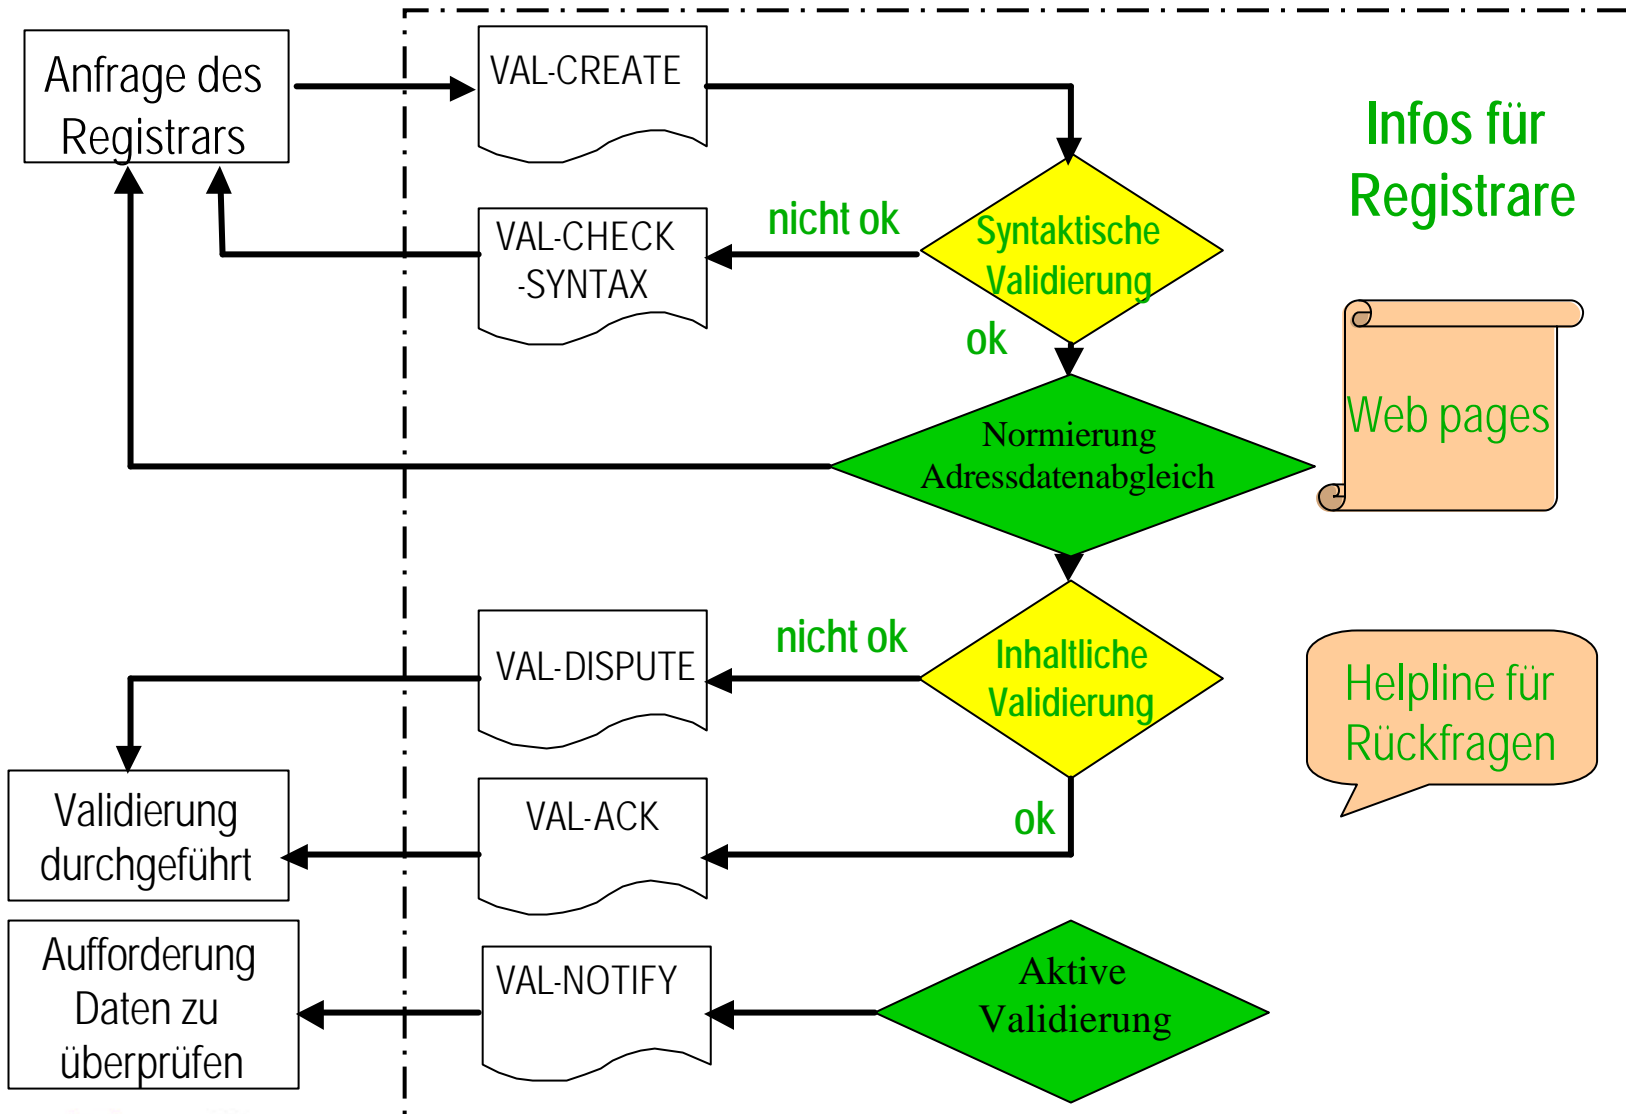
Anfrage des Registrars

VAL-CREATE

Infos für Registrare

nicht ok

VAL-CHECK -SYNTAX

Syntaktische Validierung

ok

Normierung Adressdatenabgleich

Web pages

nicht ok

VAL-DISPUTE

Inhaltliche Validierung

Helpline für Rückfragen

Validierung durchgeführt

VAL-ACK

ok

Aufforderung Daten zu überprüfen

VAL-NOTIFY

Aktive Validierung